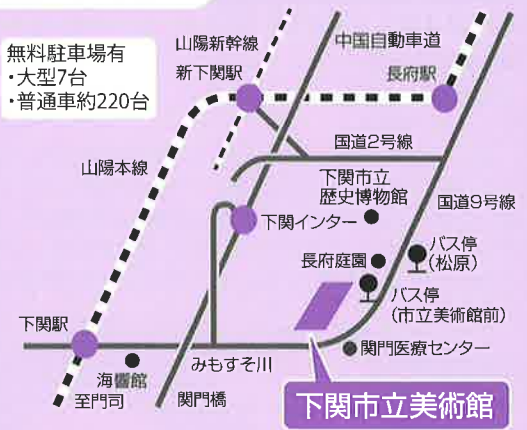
無料駐車場有
・大型7台
・普通車約220台

山陽新幹線
新下関駅
中国自動車道
長府駅
国道2号線
山陽本線
下関市立
歴史博物館
国道9号線
下関インター
長府庭園
バス停
(松原)
バス停
(市立美術館前)
下関駅
関門医療センター
みもすそ川
海響館
至門司
関門橋
下関市立美術館